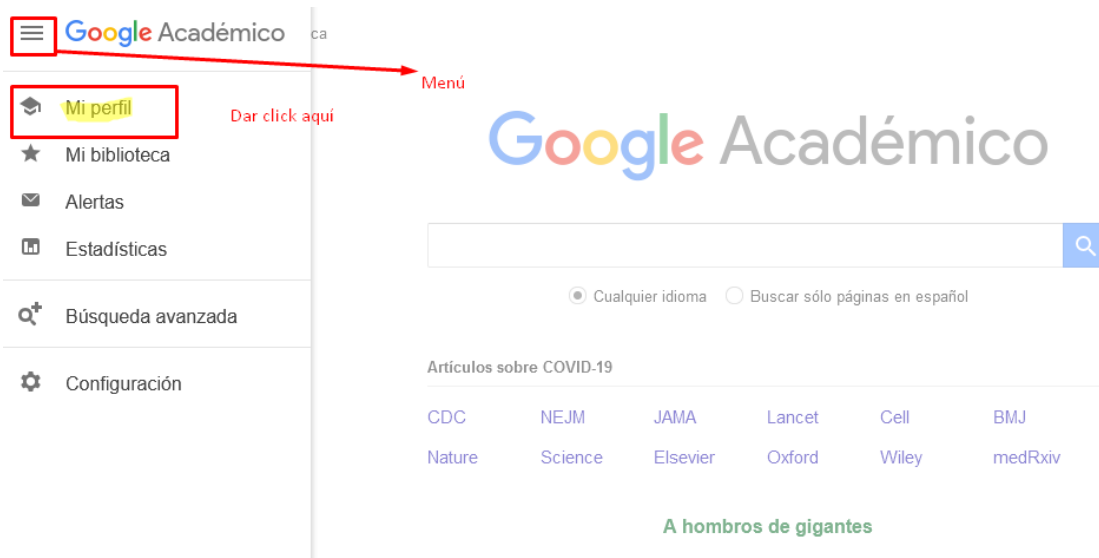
Google Académico ca

Menú

Mi perfil

Dar click aquí

Mi biblioteca

Alertas

Estadísticas

Búsqueda avanzada

Configuración

Google Académico

Cualquier idioma Buscar sólo páginas en español

Artículos sobre COVID-19

| CDC | NEJM | JAMA | Lancet | Cell | BMJ |
|---|---|---|---|---|---|
| Nature | Science | Elsevier | Oxford | Wiley | medRxiv |

A hombros de gigantes